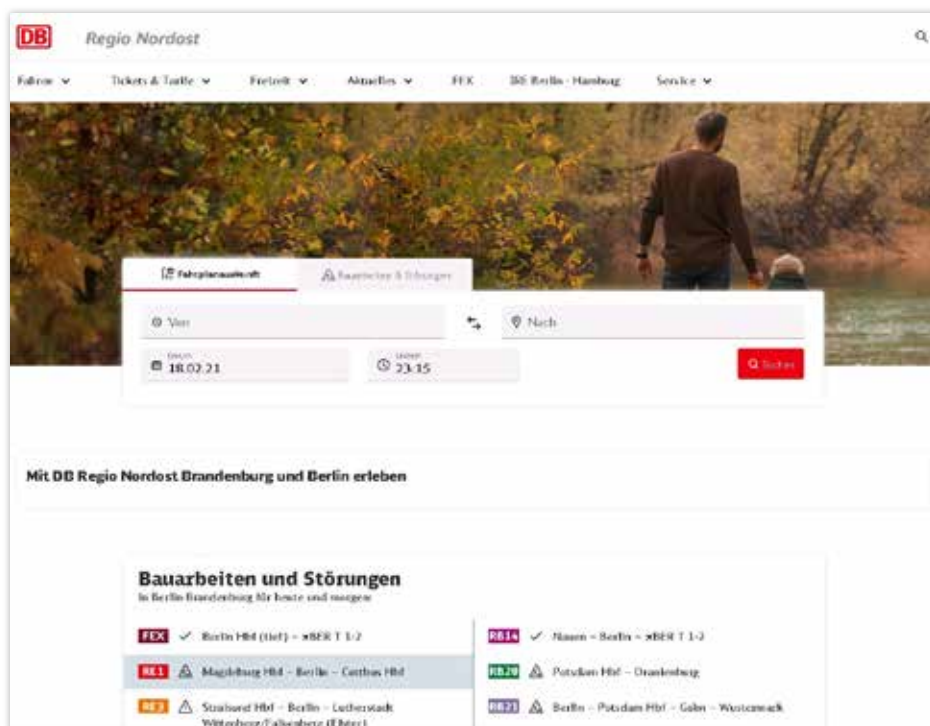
DB Regio Nordost

Fahren ∨ Tickets & Tarife ∨ Freizeit ∨ Aktuelles ∨ FEX DB Berlin - Hamburg Service ∨

Fahrplanauskunft Bauarbeiten & Störungen

Von Nach

Datum 18.02.21 Uhrzeit 23:15 Suchen

Mit DB Regio Nordost Brandenburg und Berlin erleben

Bauarbeiten und Störungen
In Berlin-Brandenburg für heute und morgen

FEX Berlin Hbf (tief) – BER T 1-2
RE1 Magdeburg Hbf – Berlin – Cottbus Hbf
RE3 Stralsund Hbf – Berlin – Lutherstadt Wittenberg/Falkenberg (Elster)
RB14 Nauen – Berlin – BER T 1-2
RB20 Potsdam Hbf – Oranienburg
RB21 Berlin – Potsdam Hbf – Golm – Wustermark